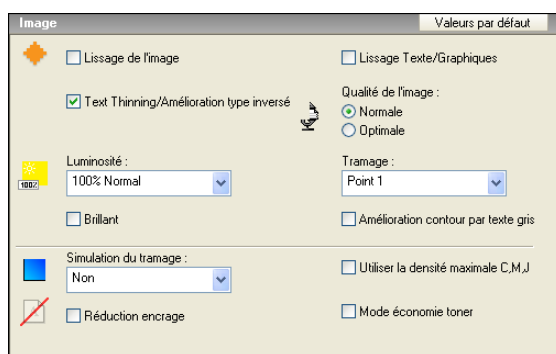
Image

Valeurs par défaut

Lissage de l'image

Lissage Texte/Graphiques

Text Thinning/Amélioration type inversé

Qualité de l'image :

Normale

Optimale

100%

Luminosité :

100% Normal

Tramage :

Point 1

Brillant

Amélioration contour par texte gris

Simulation du tramage :

Non

Utiliser la densité maximale C,M,J

Réduction encrage

Mode économie toner